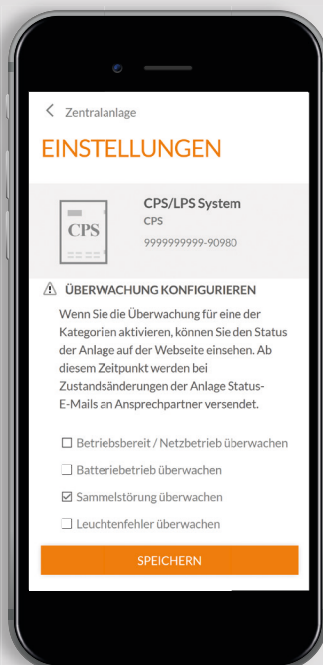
< Zentralanlage

EINSTELLUNGEN

CPS

CPS/LPS System
CPS
9999999999-90980

⚠ ÜBERWACHUNG KONFIGURIEREN

Wenn Sie die Überwachung für eine der Kategorien aktivieren, können Sie den Status der Anlage auf der Webseite einsehen. Ab diesem Zeitpunkt werden bei Zustandsänderungen der Anlage Status-E-Mails an Ansprechpartner versendet.

☐ Betriebsbereit / Netzbetrieb überwachen

☐ Batteriebetrieb überwachen

☑ Sammelstörung überwachen

☐ Leuchtenfehler überwachen

SPEICHERN